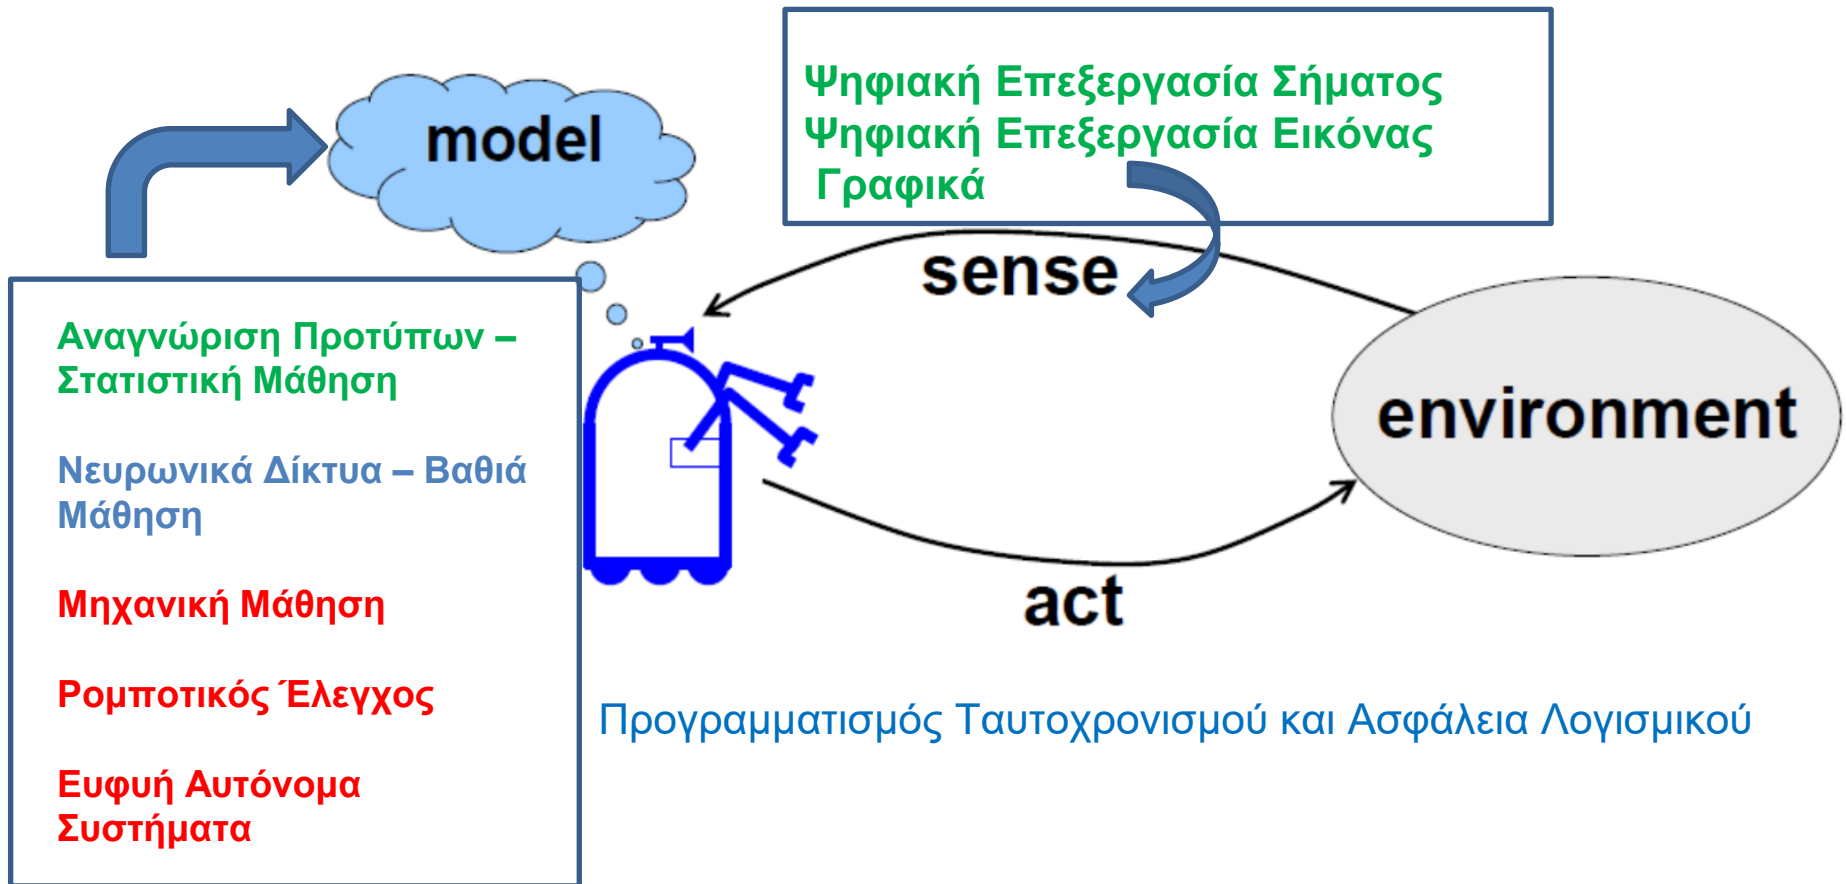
model

Ψηφιακή Επεξεργασία Σήματος
Ψηφιακή Επεξεργασία Εικόνας
Γραφικά

sense

environment

act

Αναγνώριση Προτύπων – Στατιστική Μάθηση

Νευρωνικά Δίκτυα – Βαθιά Μάθηση

Μηχανική Μάθηση

Ρομποτικός Έλεγχος

Ευφυή Αυτόνομα Συστήματα

Προγραμματισμός Ταυτοχρονισμού και Ασφάλεια Λογισμικού